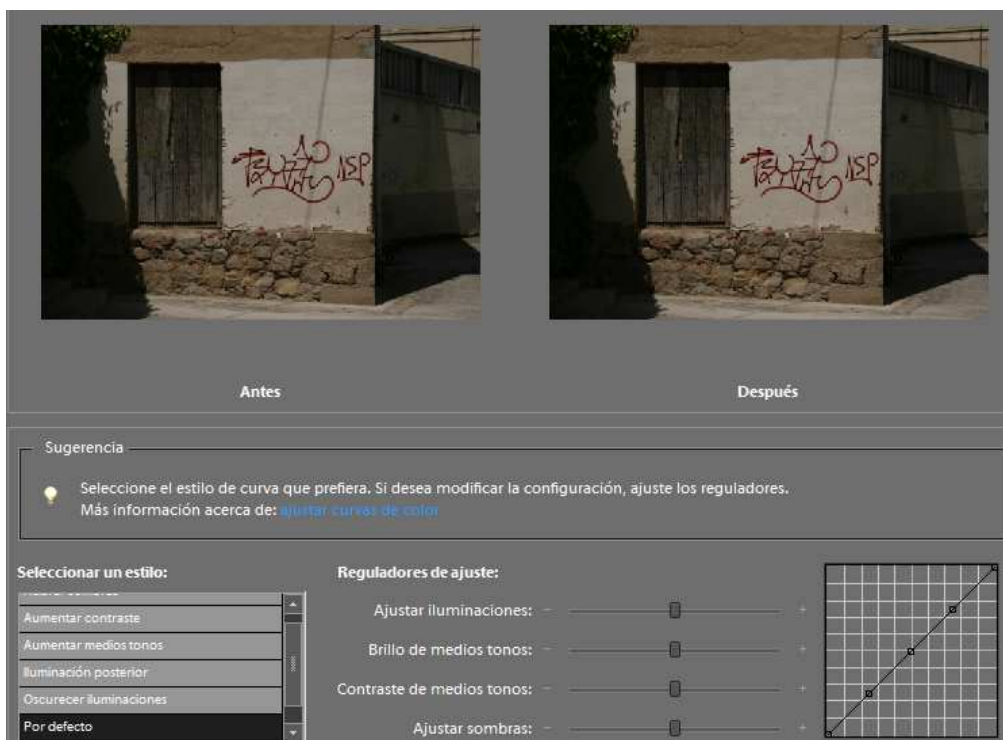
Antes

Después

Sugerencia

Seleccione el estilo de curva que prefiera. Si desea modificar la configuración, ajuste los reguladores.
Más información acerca de: ajustar curvas de color

Seleccionar un estilo:

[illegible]
Aumentar contraste
Aumentar medios tonos
Iluminación posterior
Oscurecer iluminaciones
Por defecto

Reguladores de ajuste:

Ajustar iluminaciones: − +
Brillo de medios tonos: − +
Contraste de medios tonos: − +
Ajustar sombras: − +